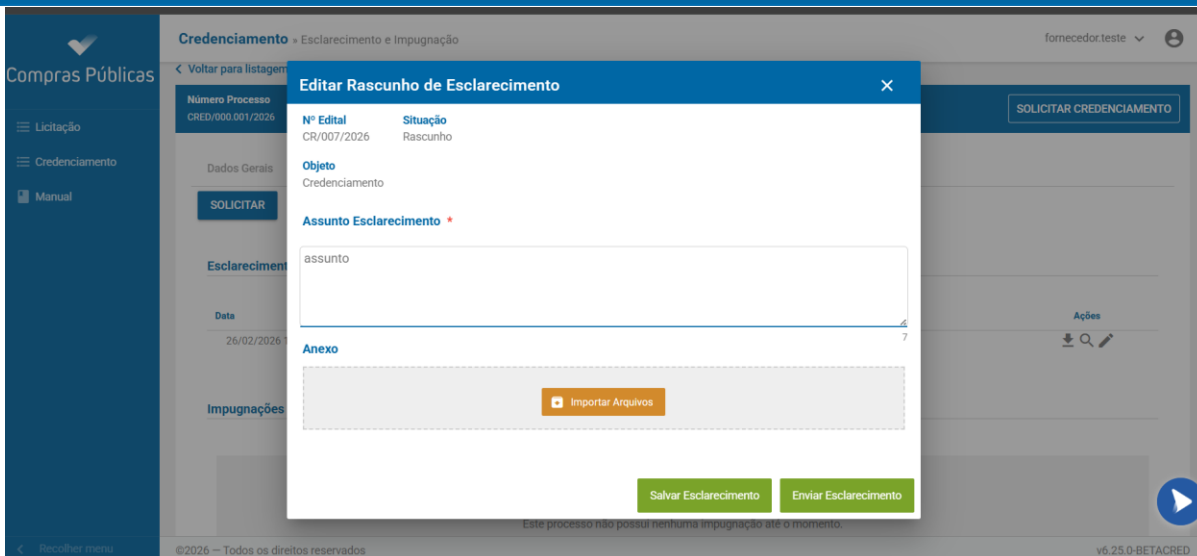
Compras Públicas

Licitação
Credenciamento
Manual

Recolher menu

Credenciamento » Esclarecimento e Impugnação

fornecedor.teste

Voltar para listagem

Número Processo
CRED/000.001/2026

SOLICITAR CREDENCIAMENTO

Dados Gerais

SOLICITAR

Esclarecimento

Data
26/02/2026

Ações

Impugnações

Este processo não possui nenhuma impugnação até o momento.

©2026 — Todos os direitos reservados

v6.25.0-BETACRED

Editar Rascunho de Esclarecimento

Nº Edital
CR/007/2026

Situação
Rascunho

Objeto
Credenciamento

Assunto Esclarecimento *

assunto

7

Anexo

Importar Arquivos

Salvar Esclarecimento

Enviar Esclarecimento